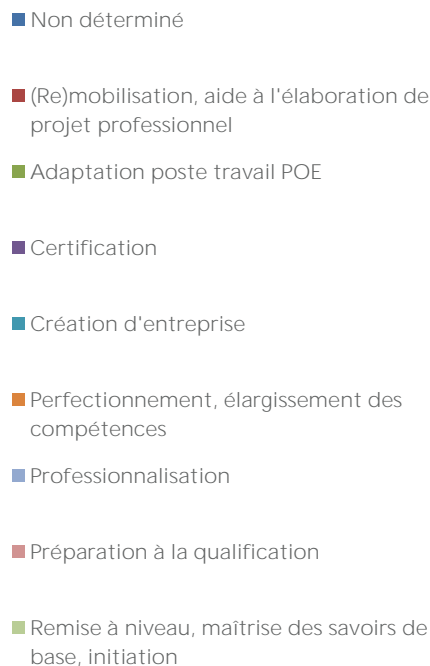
Non déterminé

(Re)mobilisation, aide à l'élaboration de projet professionnel

Adaptation poste travail POE

Certification

Création d'entreprise

Perfectionnement, élargissement des compétences

Professionnalisation

Préparation à la qualification

Remise à niveau, maîtrise des savoirs de base, initiation